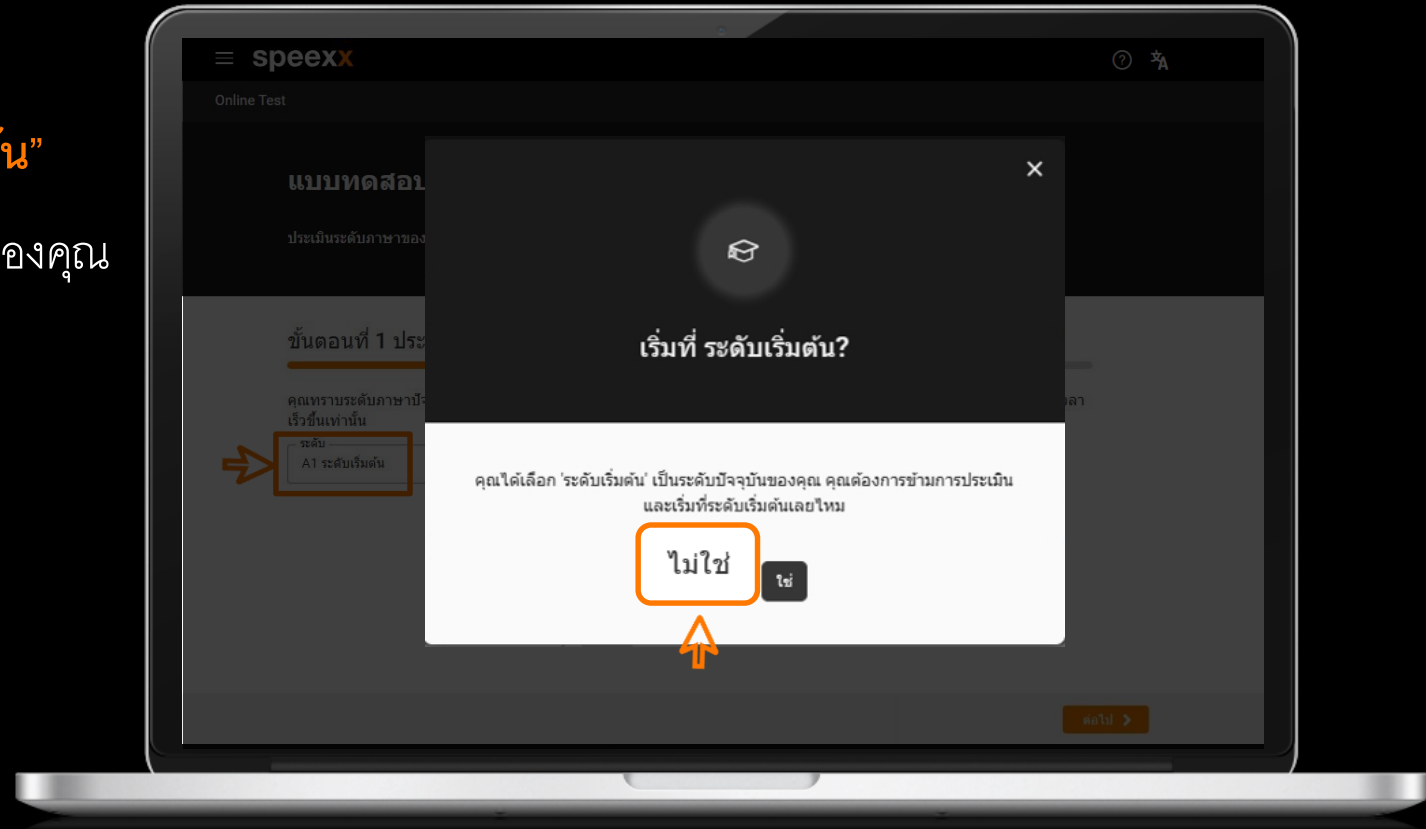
น”

องคุณ

speexx

Online Test

แบบทดสอบ

ประเมินระดับภาษาของ

ขั้นตอนที่ 1 ประ

คุณทราบระดับภาษาปั

เร็วขึ้นเท่านั้น

ลา

ระดับ

A1 ระดับเริ่มต้น

เริ่มที่ ระดับเริ่มต้น?

คุณได้เลือก 'ระดับเริ่มต้น' เป็นระดับปัจจุบันของคุณ คุณต้องการข้ามการประเมิน และเริ่มที่ระดับเริ่มต้นเลยไหม

ไม่ใช่

ใช่

ต่อไป